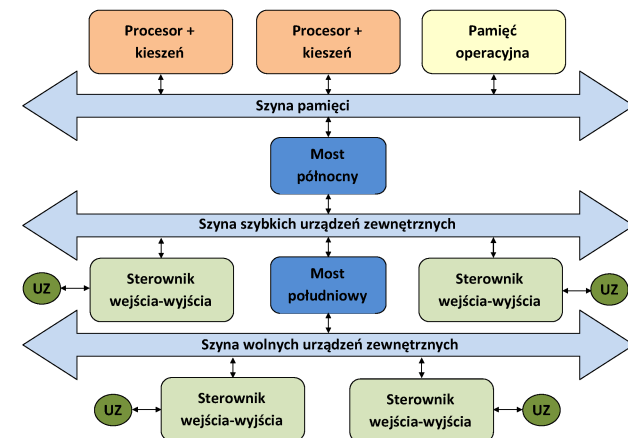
Procesor + kieszeń

Procesor + kieszeń

Pamięć operacyjna

Szyna pamięci

Most północny

Szyna szybkich urządzeń zewnętrznych

UZ

Sterownik wejścia-wyjścia

Most południowy

Sterownik wejścia-wyjścia

UZ

Szyna wolnych urządzeń zewnętrznych

UZ

Sterownik wejścia-wyjścia

Sterownik wejścia-wyjścia

UZ